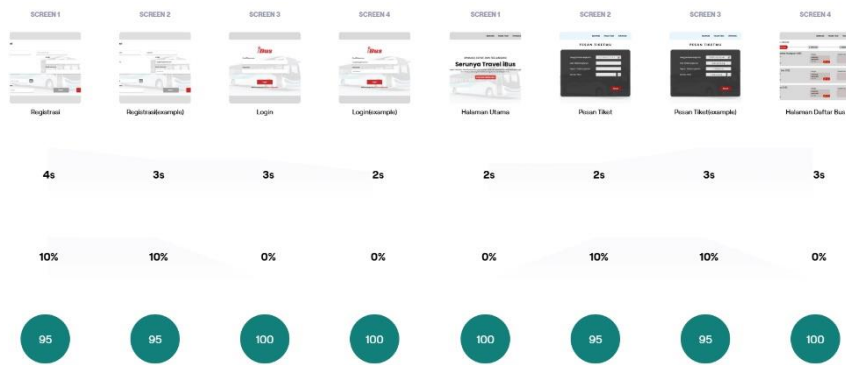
SCREEN 1
Registrasi
4s
10%
95

SCREEN 2
Registrasi(example)
3s
10%
95

SCREEN 3
Login
3s
0%
100

SCREEN 4
Login(example)
2s
0%
100

SCREEN 1
Serunya Travel iBus
Halaman Utama
2s
0%
100

SCREEN 2
PESAN TIKET
Pesan Tiket
2s
10%
95

SCREEN 3
PESAN TIKET
Pesan Tiket(example)
3s
10%
95

SCREEN 4
Halaman Daftar Bus
3s
0%
100